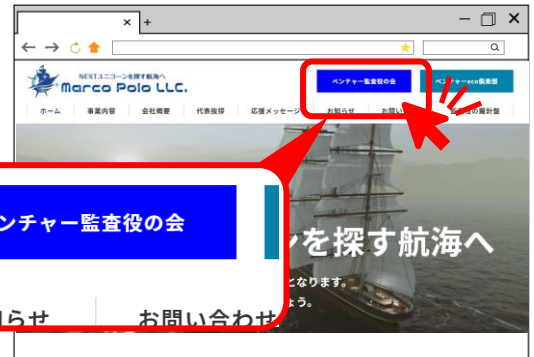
×
+
NEXTユニコーンを探す航海へ
Marco Polo LLC.
ベンチャー監査役の会
ベンチャーeco倶楽部
ホーム
事業内容
会社概要
代表挨拶
応援メッセージ
お知らせ
お問い
の羅針盤
ンチャー監査役の会
ンを探す航海へ
となります。
ょう。
知らせ
お問い合わせ